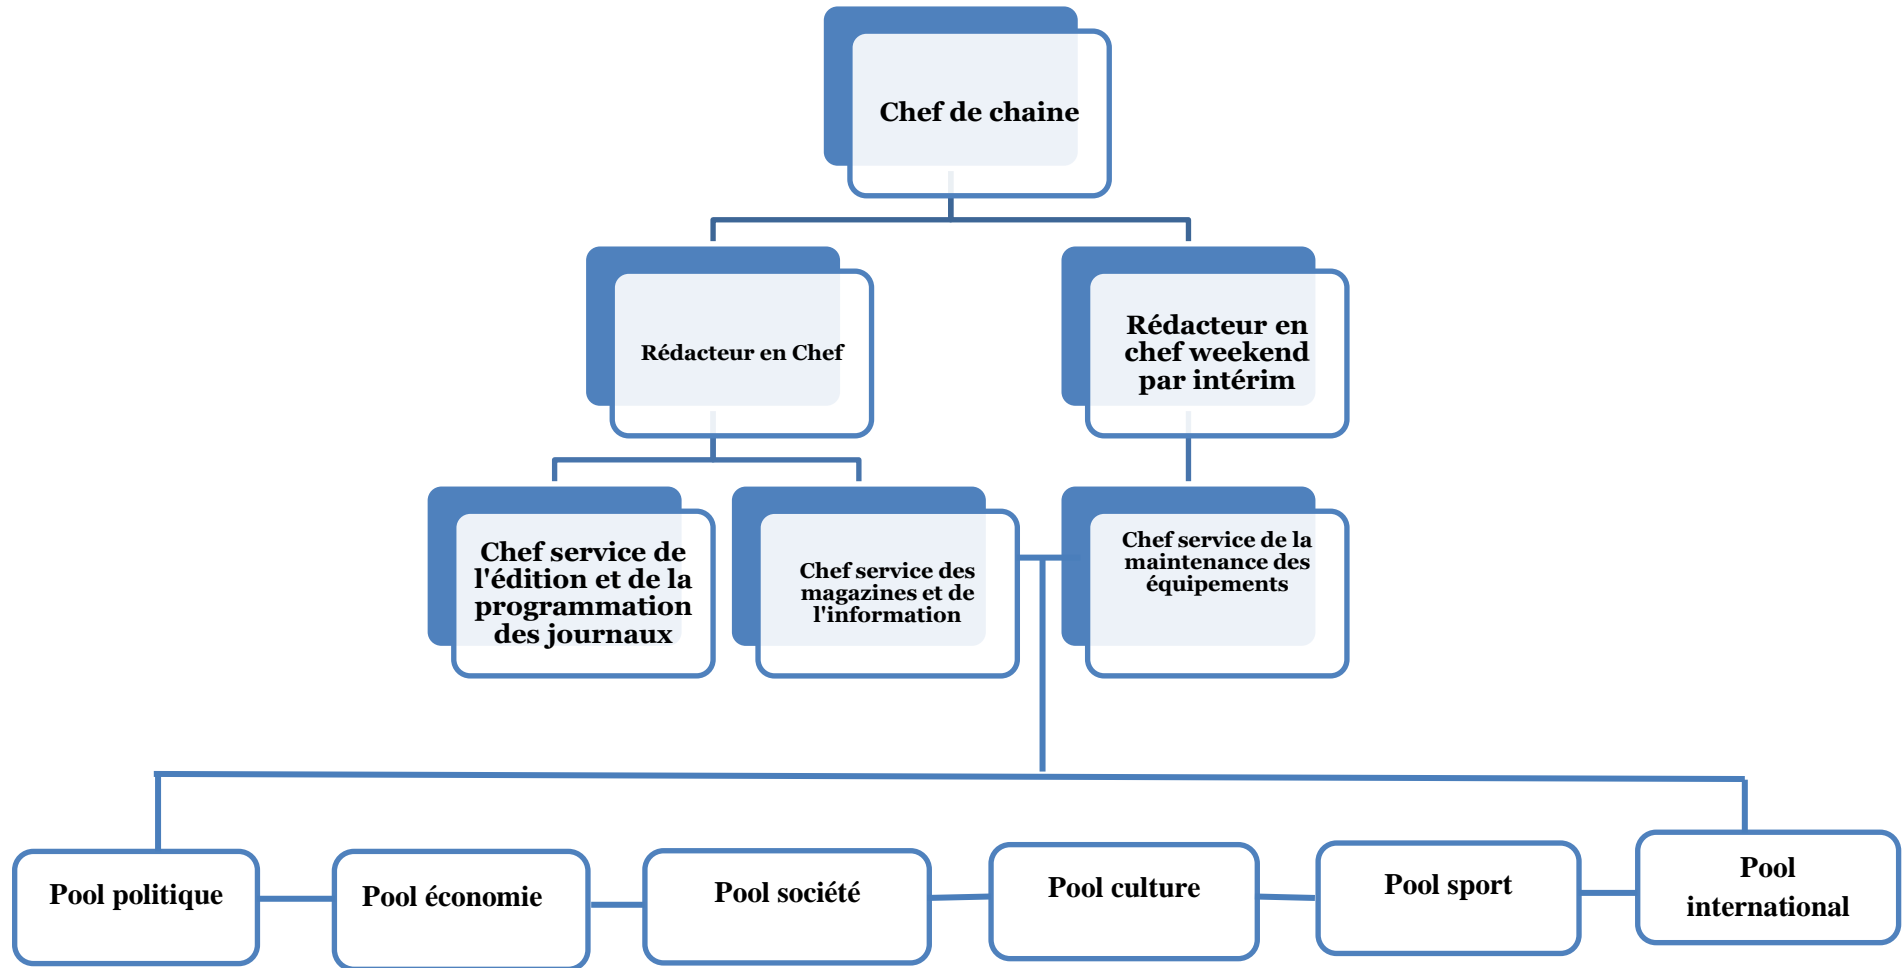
Chef de chaine

Rédacteur en Chef

Rédacteur en chef weekend par intérim

Chef service de l'édition et de la programmation des journaux

Chef service des magazines et de l'information

Chef service de la maintenance des équipements

Pool politique

Pool économie

Pool société

Pool culture

Pool sport

Pool international